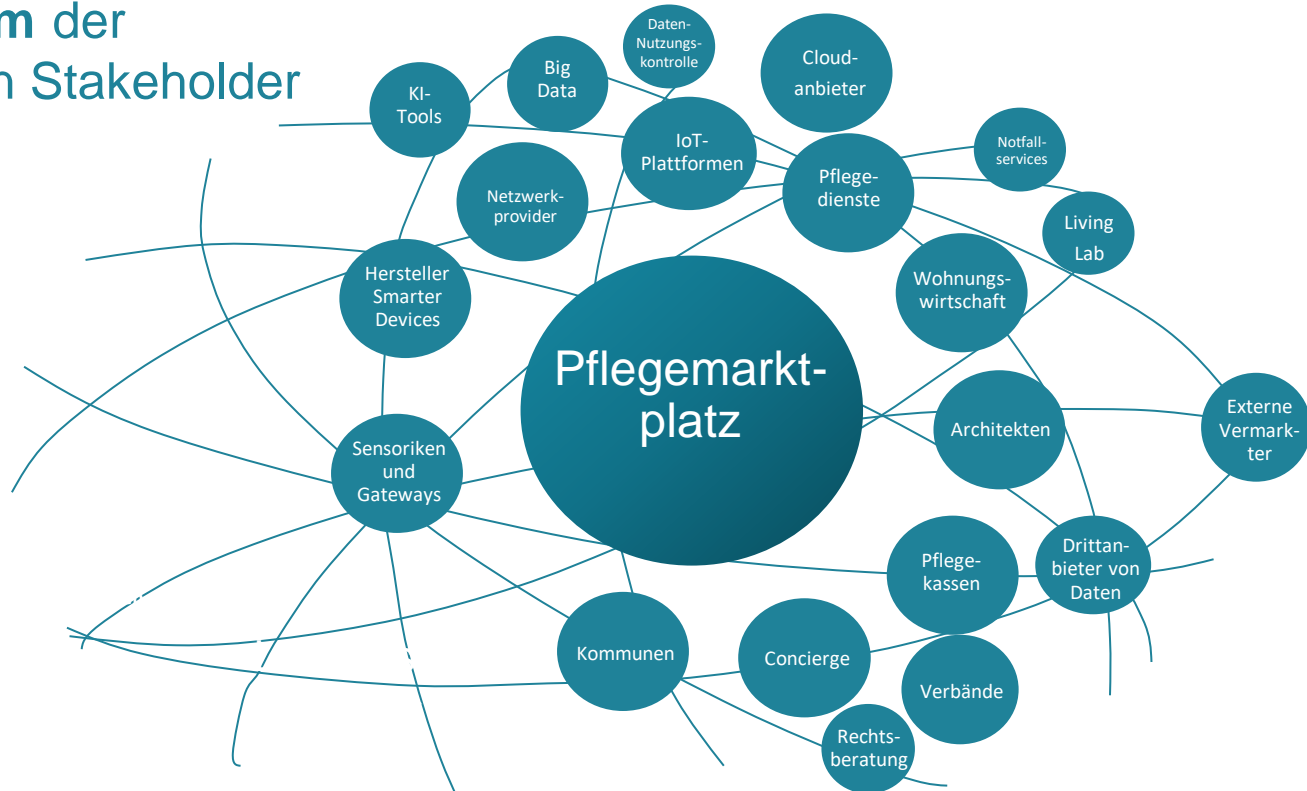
m der
n Stakeholder

KI-Tools

Big Data

Daten-Nutzungskontrolle

Cloudanbieter

IoT-Plattformen

Notfallservices

Pflegedienste

Netzwerkprovider

Living Lab

Hersteller Smarter Devices

Wohnungswirtschaft

Pflegemarktplatz

Architekten

Externe Vermarkter

Sensoriken und Gateways

Pflegekassen

Drittanbieter von Daten

Kommunen

Concierge

Verbände

Rechtsberatung